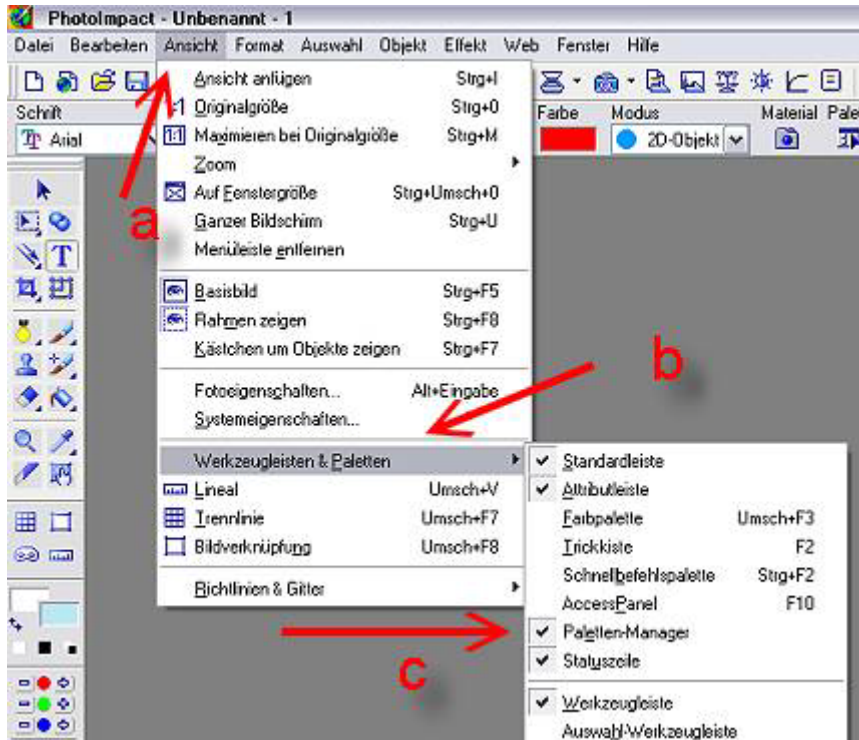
PhotoImpact - Unbenannt - 1

Datei Bearbeiten Ansicht Format Auswahl Objekt Effekt Web Fenster Hilfe

Schrift
Arial

Farbe Modus Material Pale
2D-Objekt

Ansicht anfügen Strg+I
1:1 Originalgröße Strg+0
1:1 Maximieren bei Originalgröße Strg+M
Zoom
Auf Fenstergröße Strg+Umsch+0
Ganzer Bildschirm Strg+U
Menüleiste entfernen

Basisbild Strg+F5
Rahmen zeigen Strg+F8
Kästchen um Objekte zeigen Strg+F7

Fotoeigenschaften... Alt+Eingabe
Systemeigenschaften...

Werkzeugleisten & Paletten
Lineal Umsch+V
Trennlinie Umsch+F7
Bildverknüpfung Umsch+F8

Richtlinien & Gitter

✔ Standardleiste
✔ Attributleiste
Farbpalette Umsch+F3
Trickkiste F2
Schnellbefehlspalette Strg+F2
AccessPanel F10
✔ Paletten-Manager
✔ Statuszeile

✔ Werkzeugleiste
Auswahl-Werkzeugleiste

a
b
c